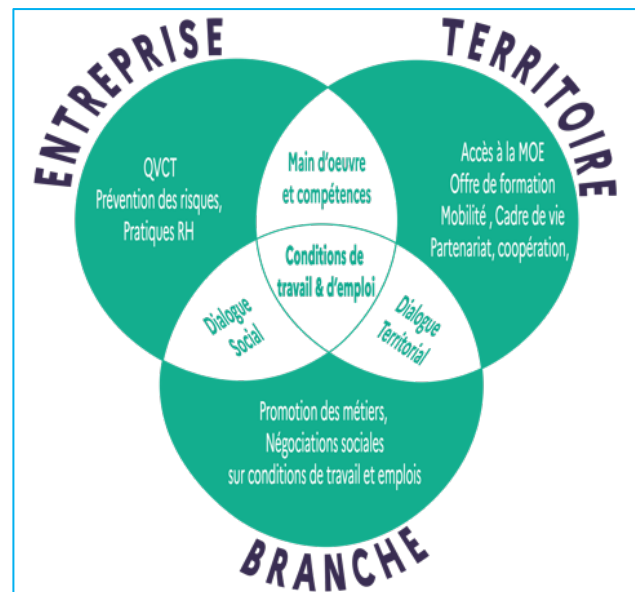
ENTREPRISE

TERRITOIRE

QVCT
Prévention des risques,
Pratiques RH

Main d'oeuvre et compétences

Accès à la MOE
Offre de formation
Mobilité , Cadre de vie
Partenariat, coopération,

Conditions de travail & d'emploi

Dialogue Social

Dialogue Territorial

Promotion des métiers,
Négociations sociales
sur conditions de travail et emplois

BRANCHE